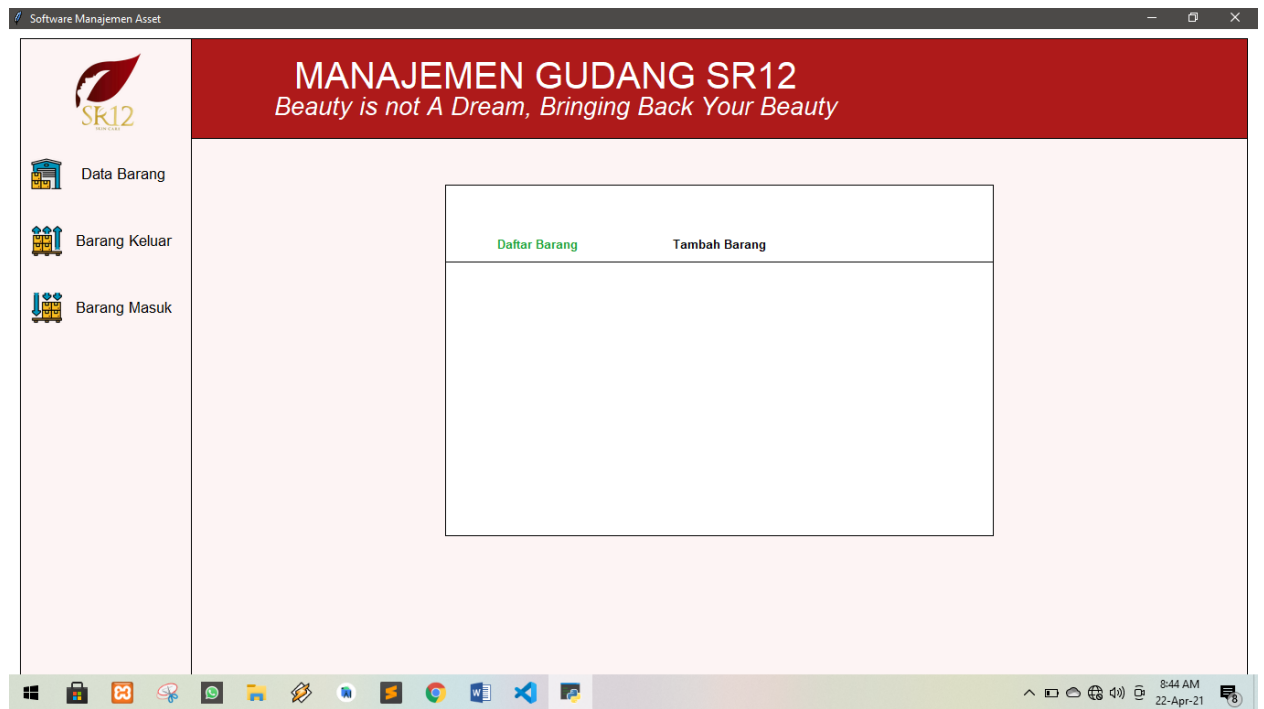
Software Manajemen Asset

SR12
SKIN CARE

MANAJEMEN GUDANG SR12
Beauty is not A Dream, Bringing Back Your Beauty

Data Barang

Barang Keluar

Barang Masuk

Daftar Barang

Tambah Barang

8:44 AM
22-Apr-21

8